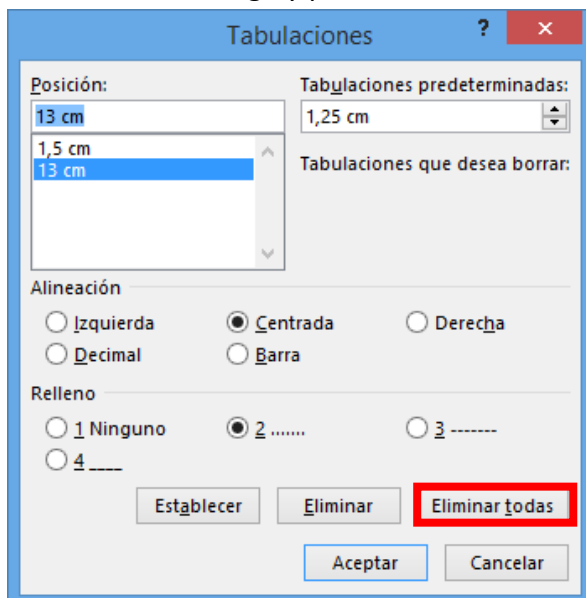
Tabulaciones

?

✕

Posición:

13 cm

1,5 cm
13 cm

Tabulaciones predeterminadas:

1,25 cm

Tabulaciones que desea borrar:

Alineación

Izquierda

Centrada

Derecha

Decimal

Barra

Relleno

1 Ninguno

2 .......

3 -------

4 ____

Establecer

Eliminar

Eliminar todas

Aceptar

Cancelar